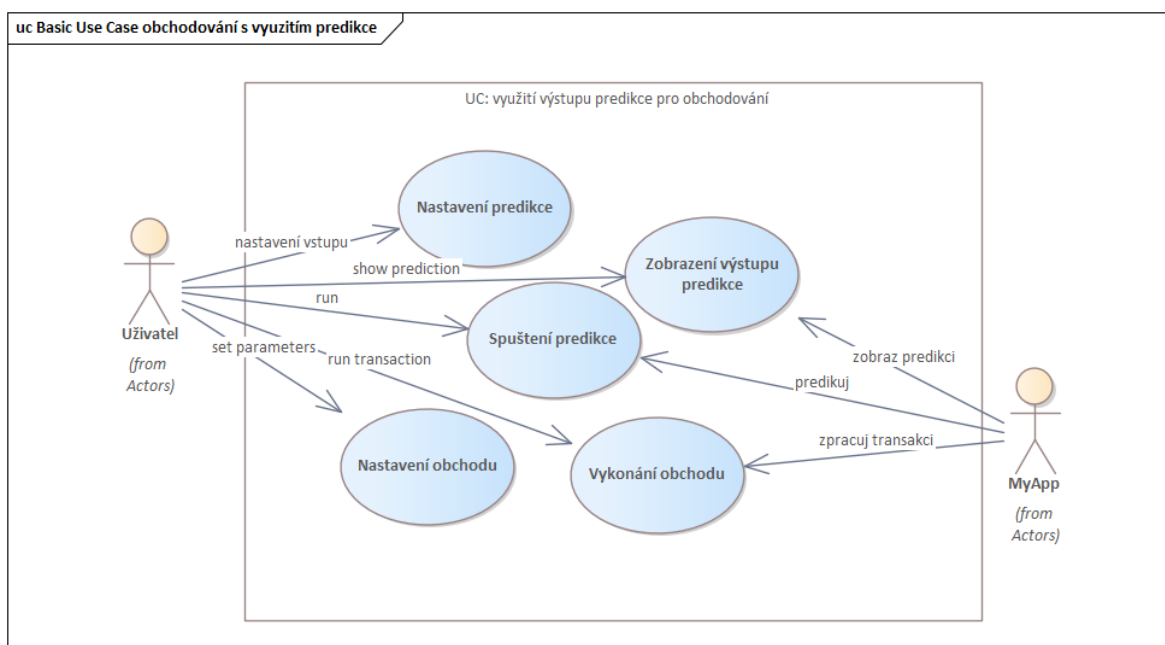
uc Basic Use Case obchodování s vyuzitím predikce

UC: využití výstupu predikce pro obchodování

Nastavení predikce

Zobrazení výstupu predikce

Spuštení predikce

Nastavení obchodu

Vykonání obchodu

nastavení vstupu

show prediction

run

set parameters

run transaction

zobraz predikci

predikuj

zpracuj transakci

Uživatel
(from Actors)

MyApp
(from Actors)